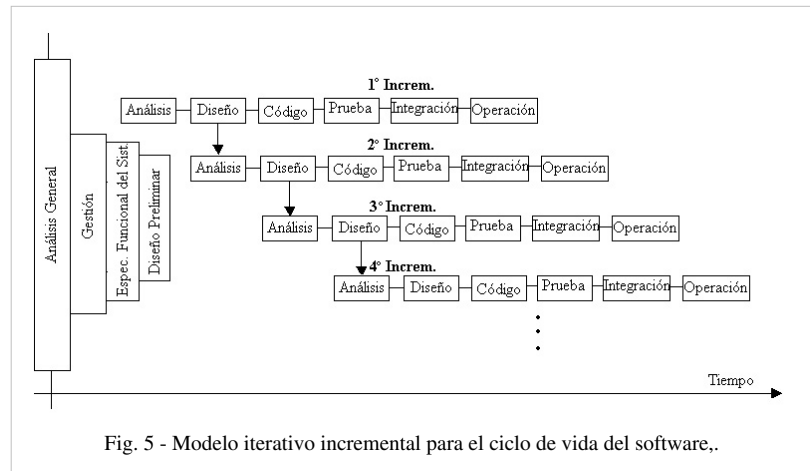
Análisis General

Gestión

Espec. Funcional del Sist.

Diseño Preliminar

1° Increm.

Análisis Diseño Código Prueba Integración Operación

2° Increm.

Análisis Diseño Código Prueba Integración Operación

3° Increm.

Análisis Diseño Código Prueba Integración Operación

4° Increm.

Análisis Diseño Código Prueba Integración Operación

Tiempo

Fig. 5 - Modelo iterativo incremental para el ciclo de vida del software,.